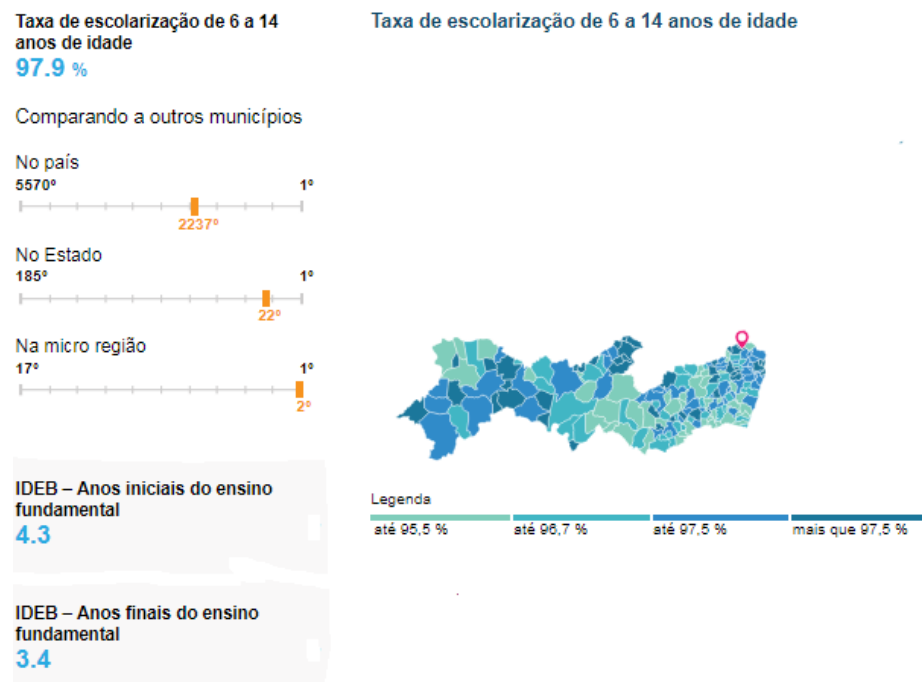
Taxa de escolarização de 6 a 14 anos de idade
97.9 %

Comparando a outros municípios

No país
5570º
1º
2237º

No Estado
185º
1º
22º

Na micro região
17º
1º
2º

IDEB – Anos iniciais do ensino fundamental
4.3

IDEB – Anos finais do ensino fundamental
3.4

Taxa de escolarização de 6 a 14 anos de idade

Legenda
até 95,5 %
até 96,7 %
até 97,5 %
mais que 97,5 %